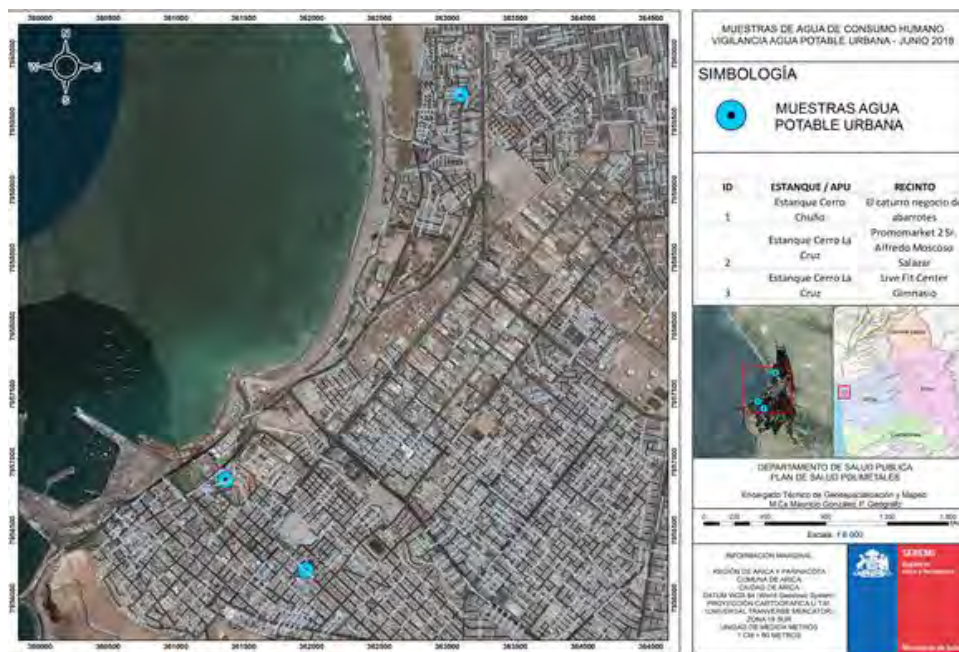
360500 361000 361500 362000 362500 363000 363500 364000 364500

N
W E
S

MUESTRAS DE AGUA DE CONSUMO HUMANO
VIGILANCIA AGUA POTABLE URBANA - JUNIO 2018

SIMBOLOGÍA

MUESTRAS AGUA POTABLE URBANA

| ID | ESTANQUE / APU | RECINTO |
|---|---|---|
| 1 | Estanque Cerro Chuño | El caturro negocio de abarrotes |
| 2 | Estanque Cerro La Cruz | Promomarket 2 Sr. Alfredo Moscoso Salazar |
| 3 | Estanque Cerro La Cruz | Live Fit Center Gimnasio |

DEPARTAMENTO DE SALUD PUBLICA
PLAN DE SALUD POLIMETALES

Encargado Técnico de Geolocalización y Mapeo
M.Cs Mauricio González P. Geógrafo

Escala: 1:8.000

INFORMACIÓN MARGINAL

REGIÓN DE ARICA Y PARINACOTA
COMUNA DE ARICA
CIUDAD DE ARICA
DATUM WGS 84 (World Geodesic System)
PROYECCIÓN CARTOGRÁFICA U.T.M.
(UNIVERSAL TRANVERSE MERCATOR)
ZONA 19 SUR
UNIDAD DE MEDIDA METROS
1 CM = 80 METROS

SEREMI
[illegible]